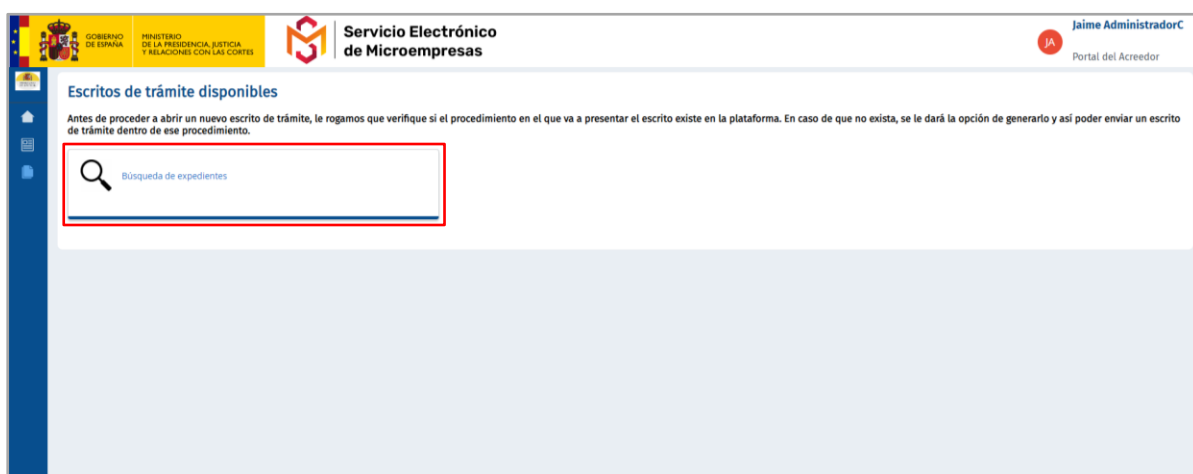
GOBIERNO DE ESPAÑA

MINISTERIO DE LA PRESIDENCIA, JUSTICIA Y RELACIONES CON LAS CORTES

Servicio Electrónico de Microempresas

JA

Jaime AdministradorC

Portal del Acreedor

Escritos de trámite disponibles

Antes de proceder a abrir un nuevo escrito de trámite, le rogamos que verifique si el procedimiento en el que va a presentar el escrito existe en la plataforma. En caso de que no exista, se le dará la opción de generarlo y así poder enviar un escrito de trámite dentro de ese procedimiento.

Búsqueda de expedientes